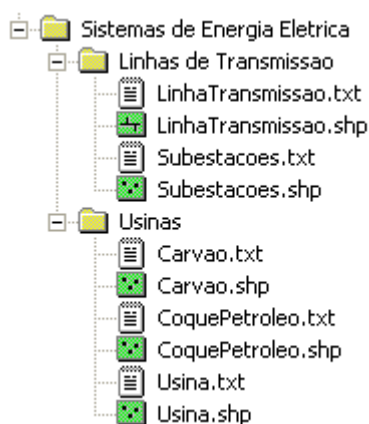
Sistemas de Energia Eletrica
Linhas de Transmissao
LinhaTransmissao.txt
LinhaTransmissao.shp
Subestacoes.txt
Subestacoes.shp
Usinas
Carvao.txt
Carvao.shp
CoquePetroleo.txt
CoquePetroleo.shp
Usina.txt
Usina.shp